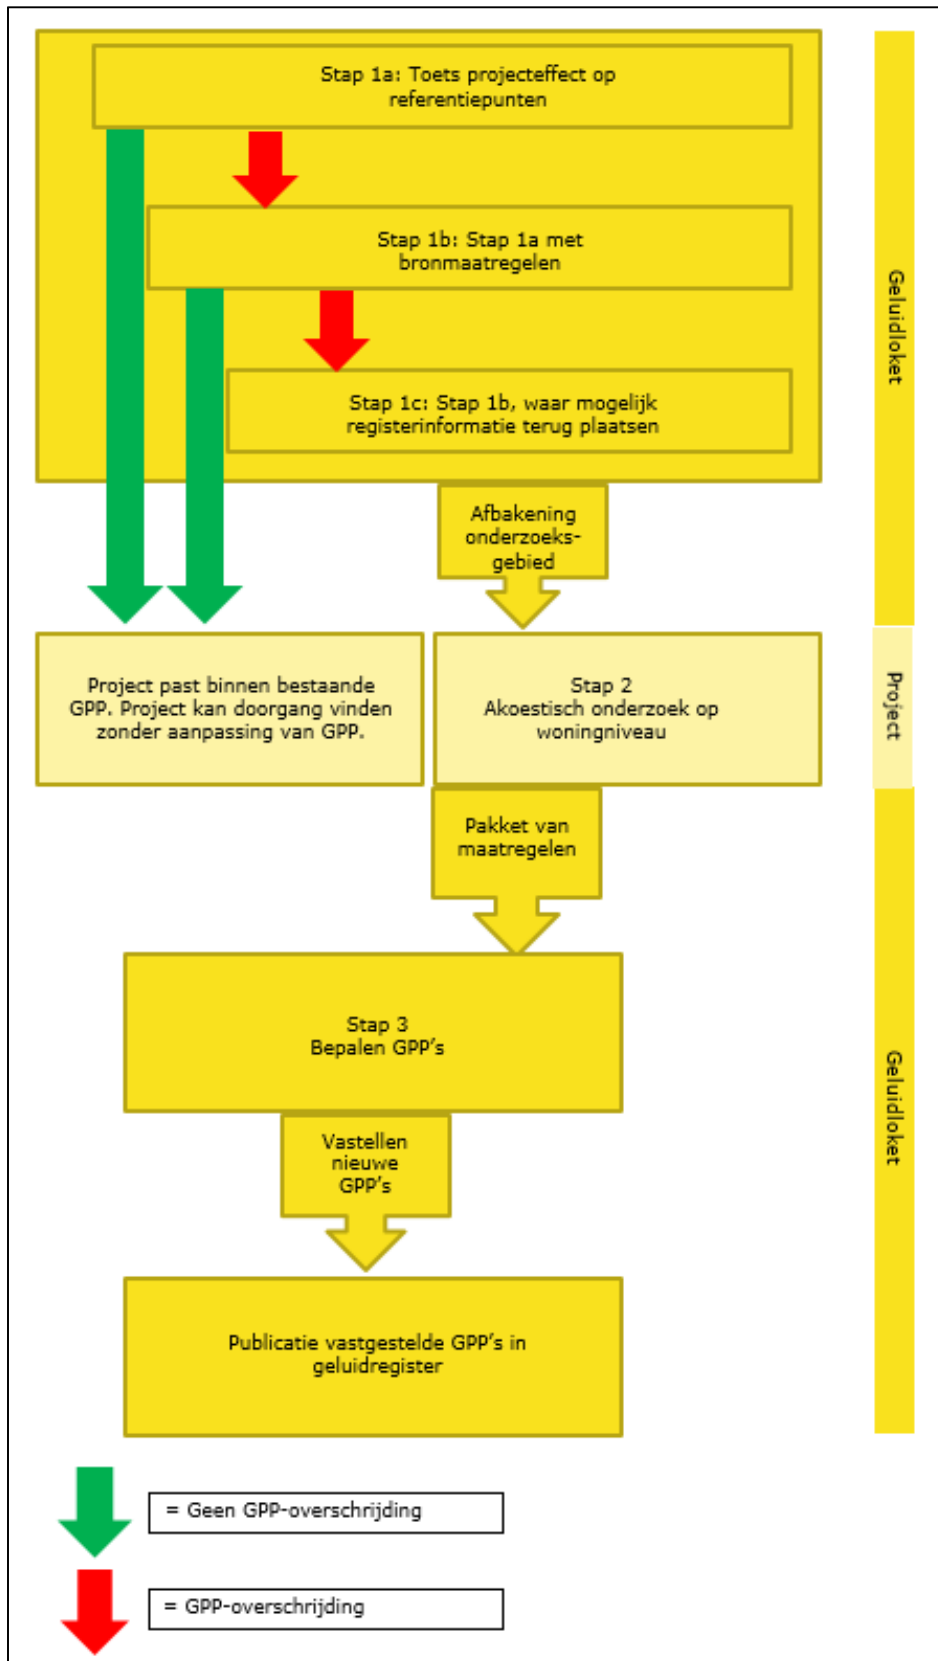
Stap 1a: Toets projecteffect op referentiepunten

Stap 1b: Stap 1a met bronmaatregelen

Stap 1c: Stap 1b, waar mogelijk registerinformatie terug plaatsen

Geluidloket

Afbakening onderzoeks-gebied

Project past binnen bestaande GPP. Project kan doorgang vinden zonder aanpassing van GPP.

Stap 2
Akoestisch onderzoek op woningniveau

Project

Pakket van maatregelen

Stap 3
Bepalen GPP's

Geluidloket

Vastellen nieuwe GPP's

Publicatie vastgestelde GPP's in geluidregister

= Geen GPP-overschrijding

= GPP-overschrijding